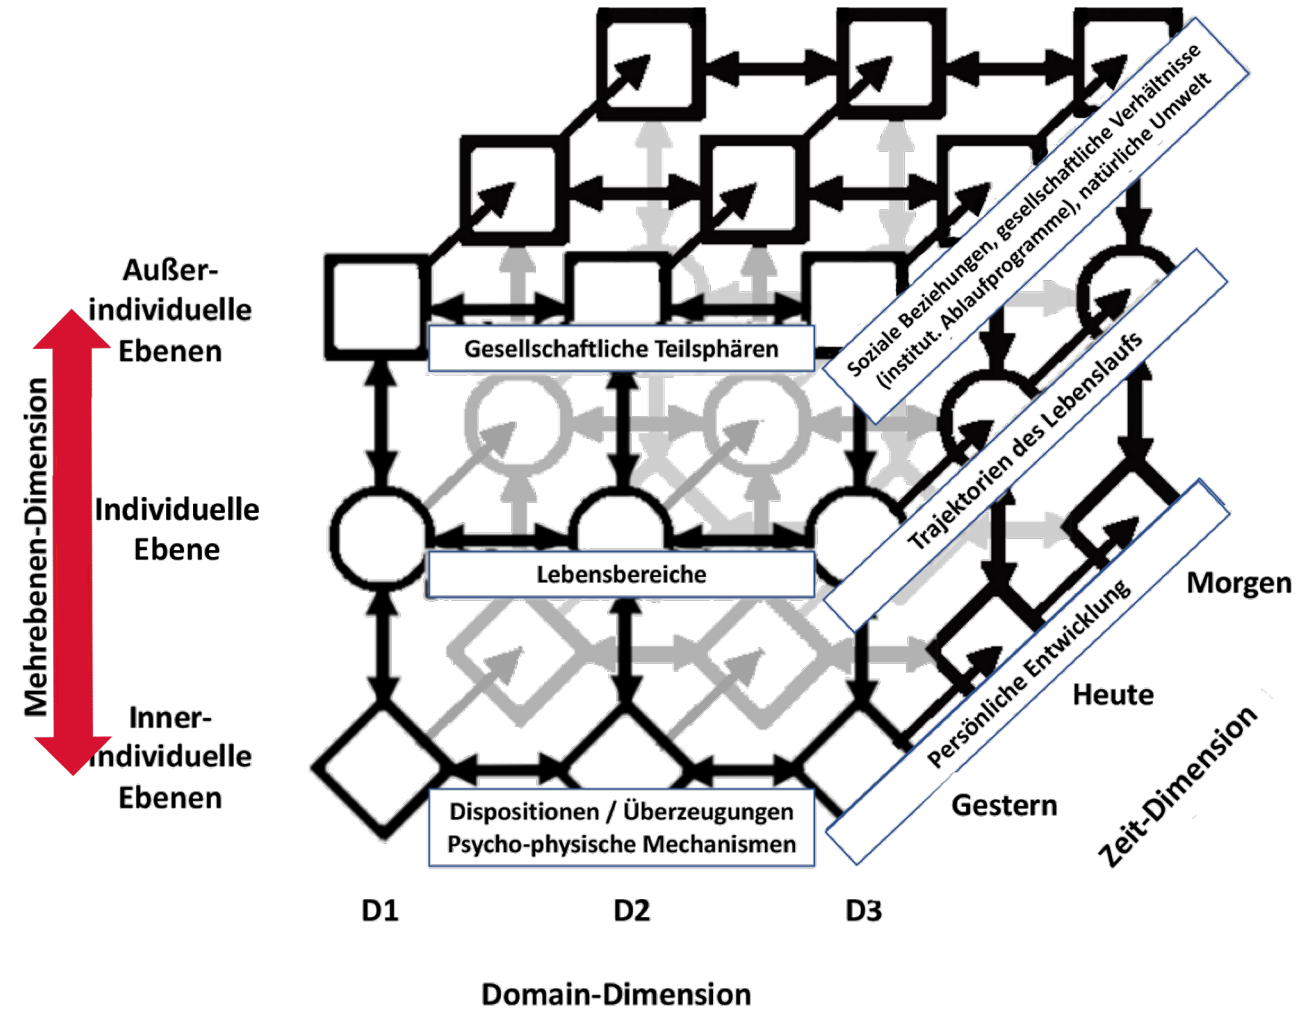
Mehrebenen-Dimension

Außer-individuelle Ebenen

Individuelle Ebene

Inner-individuelle Ebenen

Gesellschaftliche Teilsphären

Lebensbereiche

Dispositionen / Überzeugungen
Psycho-physische Mechanismen

Soziale Beziehungen, gesellschaftliche Verhältnisse (institut. Ablaufprogramme), natürliche Umwelt

Trajektorien des Lebenslaufs

Persönliche Entwicklung

Morgen

Heute

Gestern

Zeit-Dimension

D1

D2

D3

Domain-Dimension